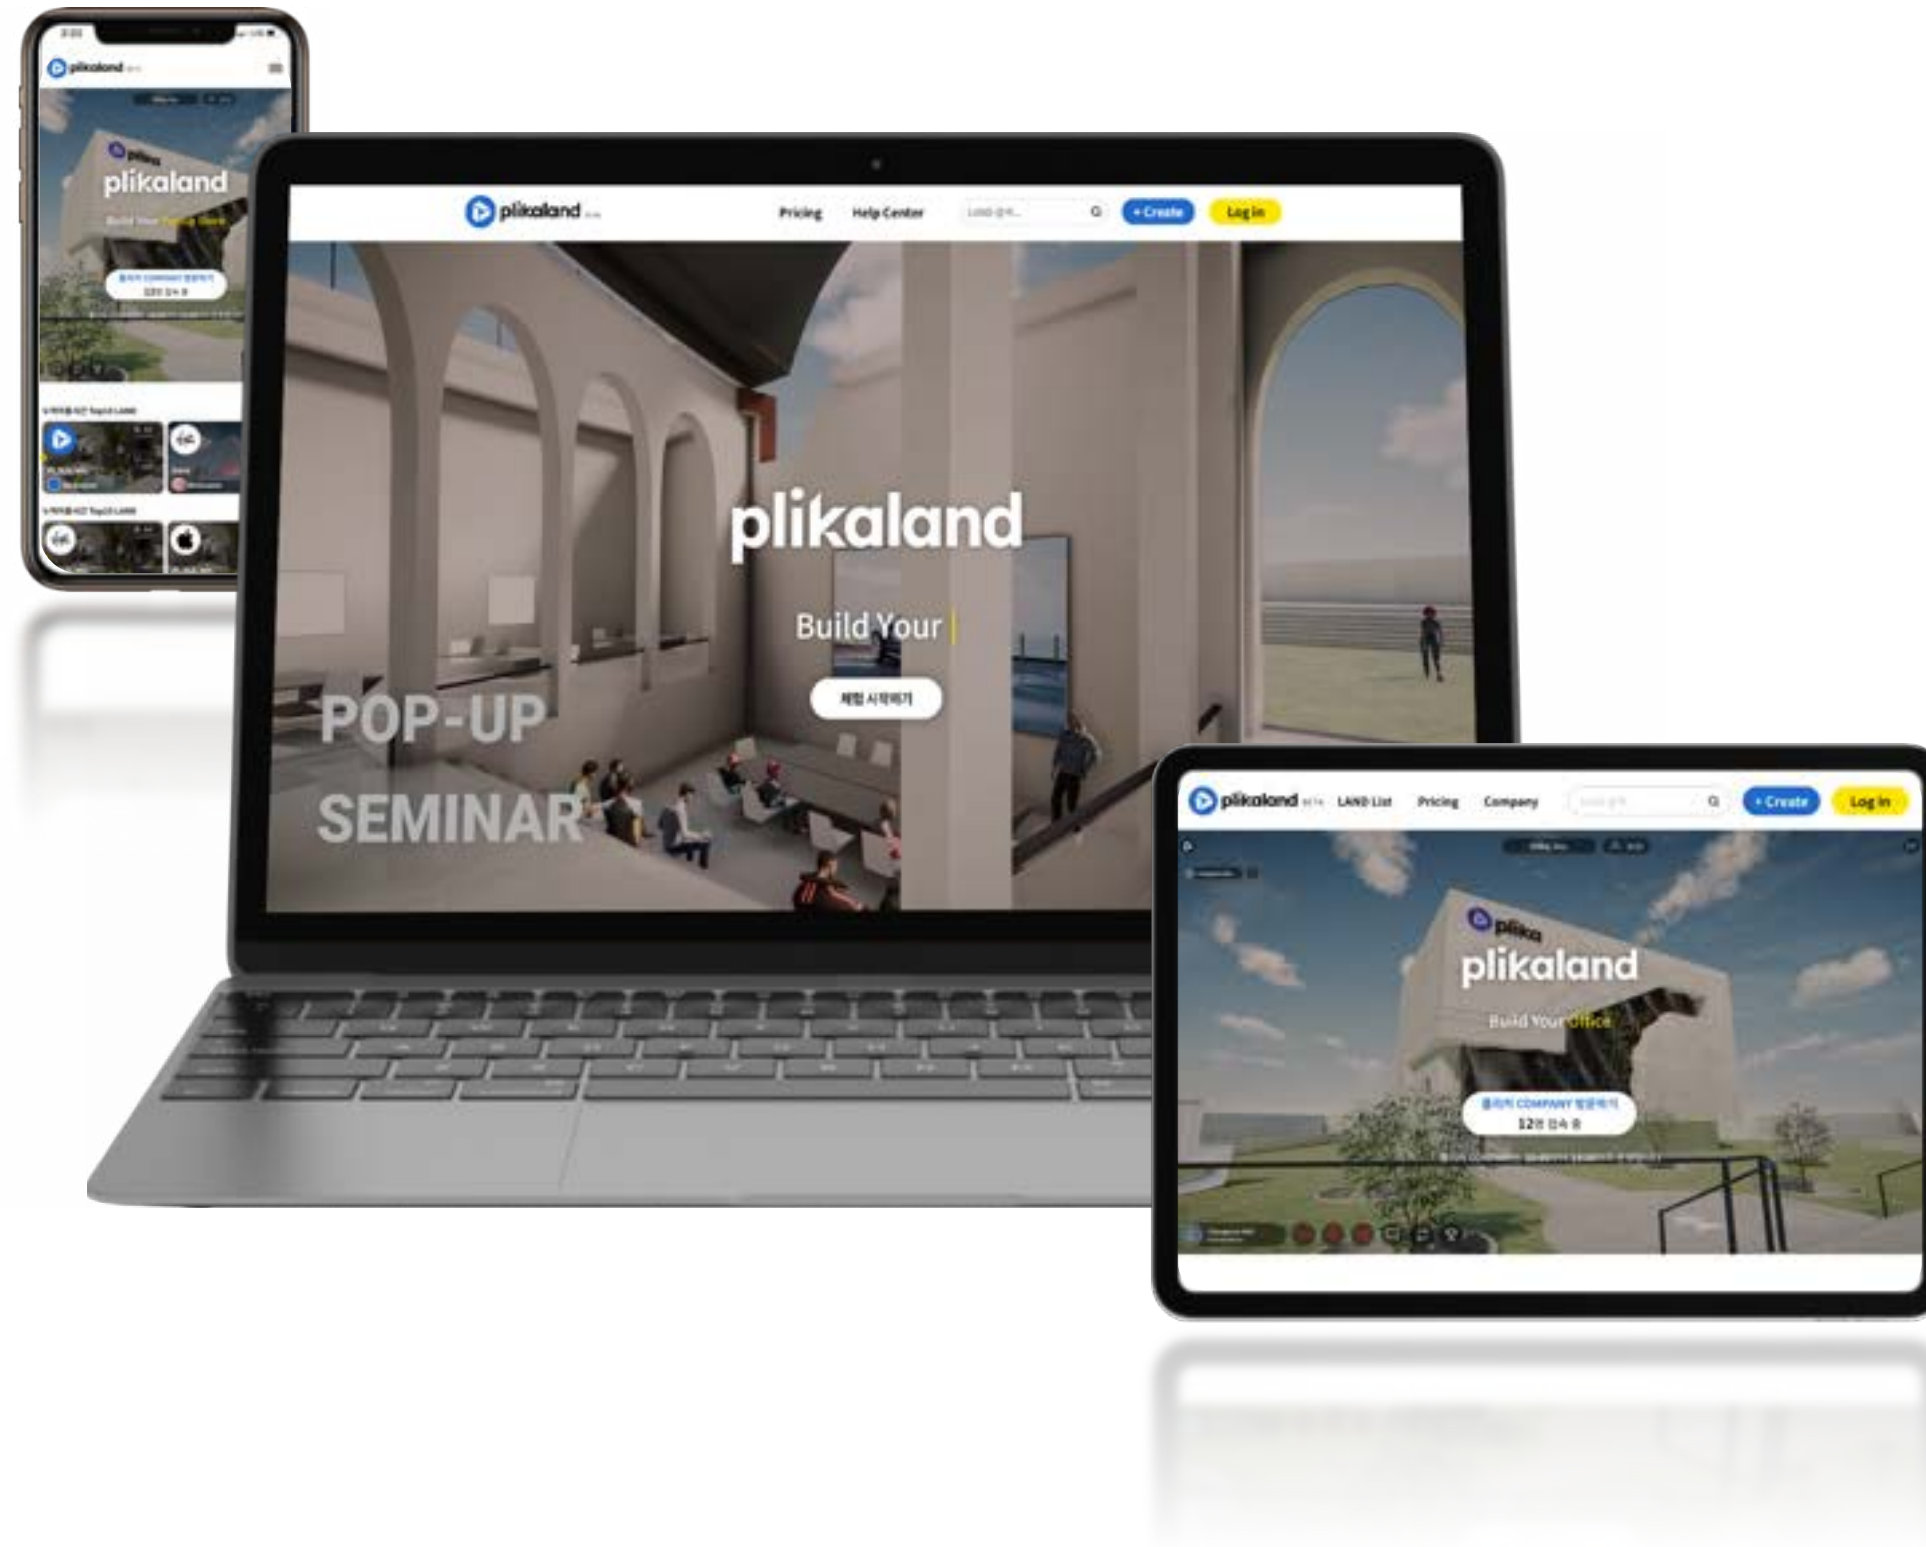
plikaland

plika
plikaland
Build Your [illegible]

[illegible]

plikaland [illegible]
Pricing
Help Center
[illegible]
+ Create
Log in

plikaland
Build Your
체험 시작하기
POP-UP
SEMINAR

plikaland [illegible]
LAND List
Pricing
Company
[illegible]
+ Create
Log in

plika
plikaland
Build Your Office
플리카 COMPANY 방문하기
12명 접속 중